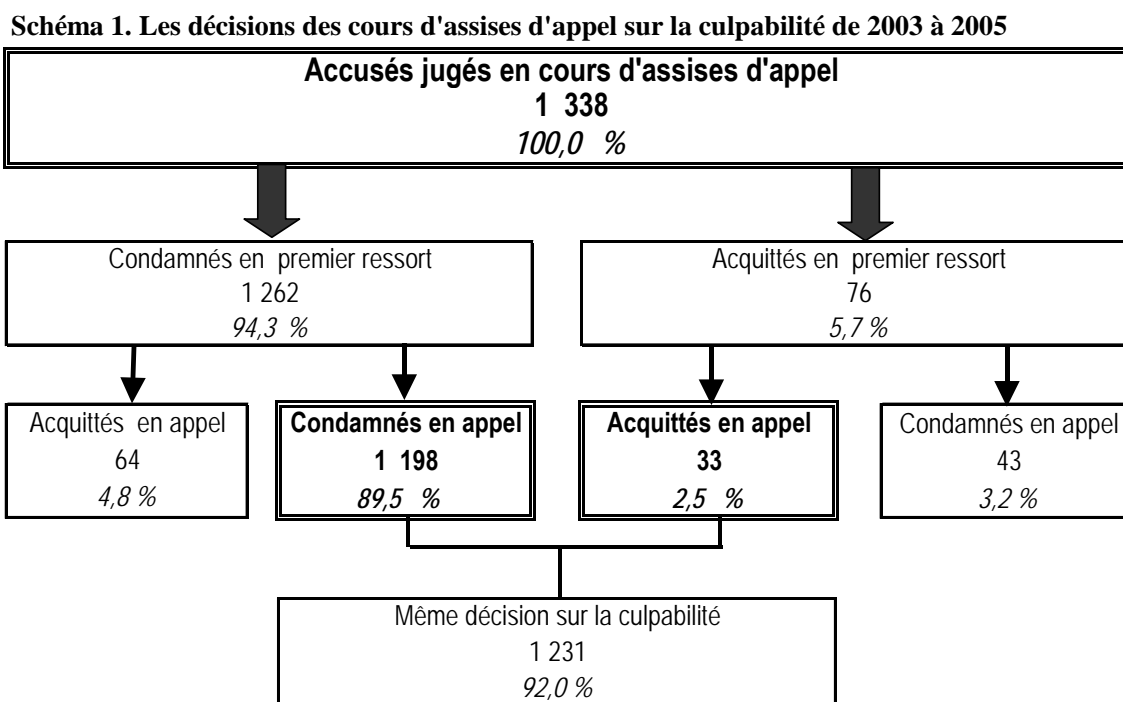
**Schéma 1. Les décisions des cours d'assises d'appel sur la culpabilité de 2003 à 2005**

**Accusés jugés en cours d'assises d'appel**
**1 338**
*100,0 %*

Condamnés en premier ressort
1 262
*94,3 %*

Acquittés en premier ressort
76
*5,7 %*

Acquittés en appel
64
*4,8 %*

**Condamnés en appel**
**1 198**
*89,5 %*

**Acquittés en appel**
**33**
*2,5 %*

Condamnés en appel
43
*3,2 %*

Même décision sur la culpabilité
1 231
*92,0 %*